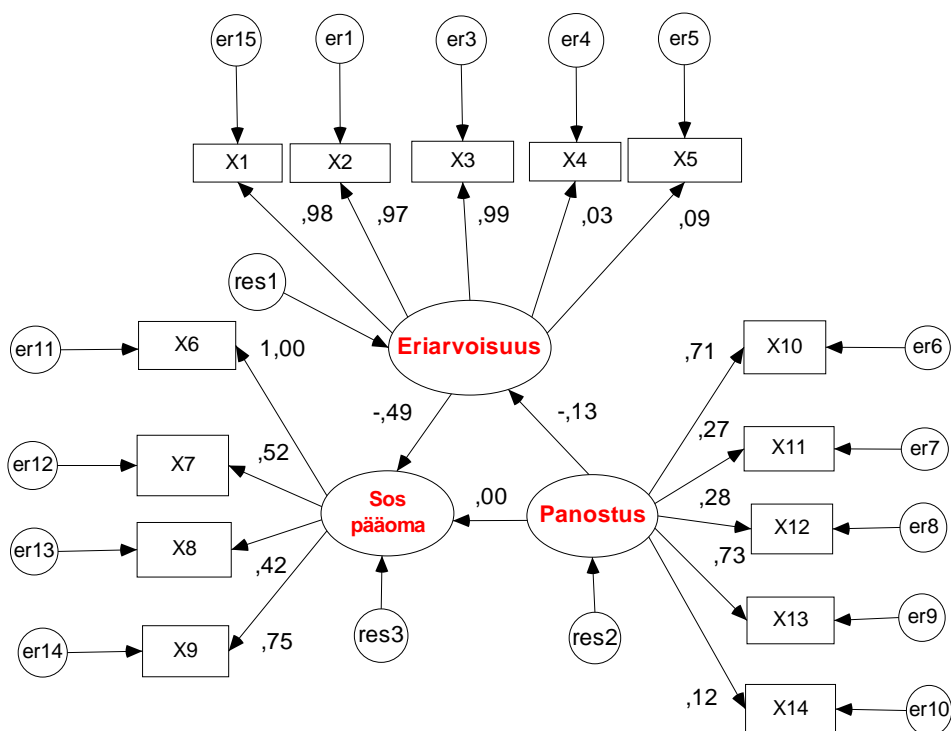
er15
er1
er3
er4
er5
X1
X2
X3
X4
X5
,98
,97
,99
,03
,09
res1
Eriarvoisuus
er11
X6
1,00
X10
er6
,71
-,49
-,13
,27
er12
X7
,52
X11
er7
Sos pääoma
,00
Panostus
,28
X12
er8
er13
X8
,42
,73
X13
er9
res3
res2
er14
X9
,75
,12
X14
er10